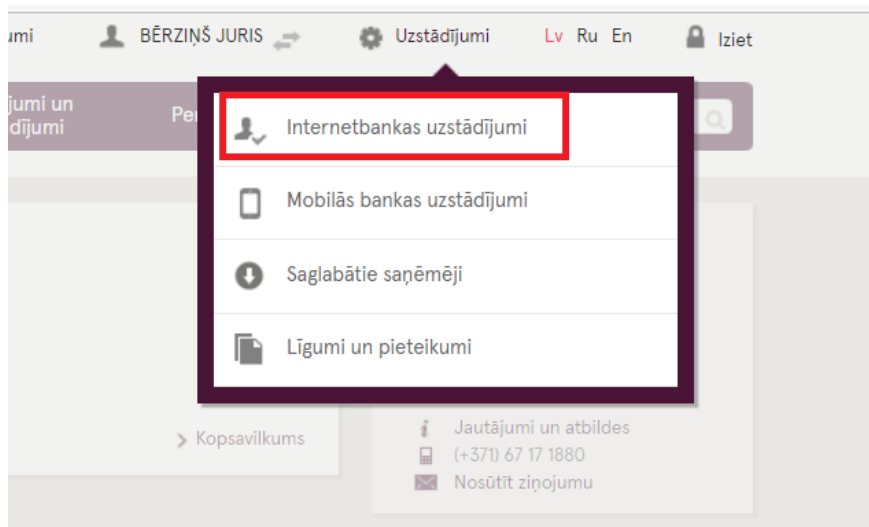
umi BĒRZIŅŠ JURIS Uzstādījumi Lv Ru En Iziet

jumi un dījumi Per

Internetbankas uzstādījumi

Mobilās bankas uzstādījumi

Saglabātie saņēmēji

Līgumi un pieteikumi

Kopsavilkums

Jautājumi un atbildes
(+371) 67 17 1880
Nosūtīt ziņojumu